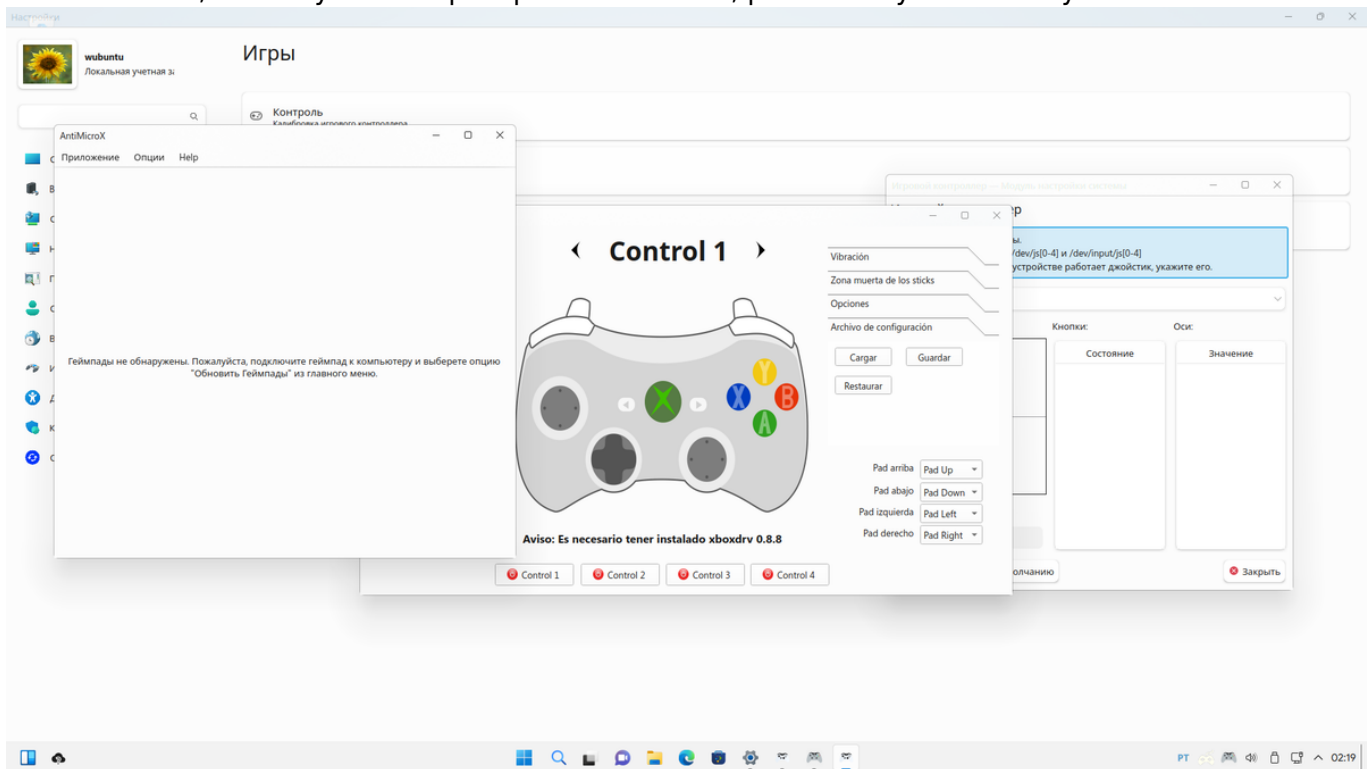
Настройки

wubuntu
Локальная учетная з

Игры

Контроль
Калибровка игрового контроллера

AntiMicroX
Приложение Опции Help

Геймпады не обнаружены. Пожалуйста, подключите геймпад к компьютеру и выберете опцию "Обновить Геймпады" из главного меню.

Игровой контроллер — Модуль настройки системы
р
ы.
/dev/js[0-4] и /dev/input/js[0-4]
устройстве работает джойстик, укажите его.
Кнопки: Оси:
Состояние Значение
олчанию
Закрыть

‹ Control 1 ›

Vibración
Zona muerta de los sticks
Opciones
Archivo de configuración
Cargar Guardar
Restaurar

Y X B A

Pad arriba Pad Up
Pad abajo Pad Down
Pad izquierda Pad Left
Pad derecho Pad Right

Aviso: Es necesario tener instalado xboxdrv 0.8.8

Control 1 Control 2 Control 3 Control 4

PT 02:19